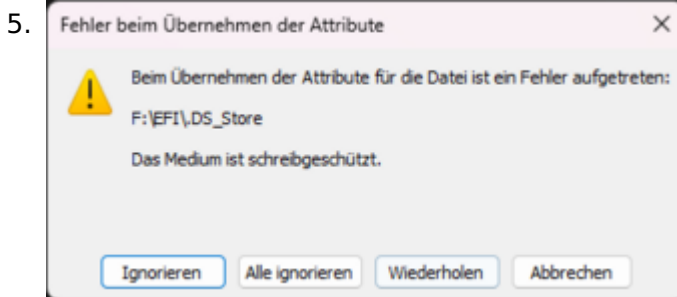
5. Fehler beim Übernehmen der Attribute ×

Beim Übernehmen der Attribute für die Datei ist ein Fehler aufgetreten:

F:\EFI\.DS_Store

Das Medium ist schreibgeschützt.

Ignorieren Alle ignorieren Wiederholen Abbrechen